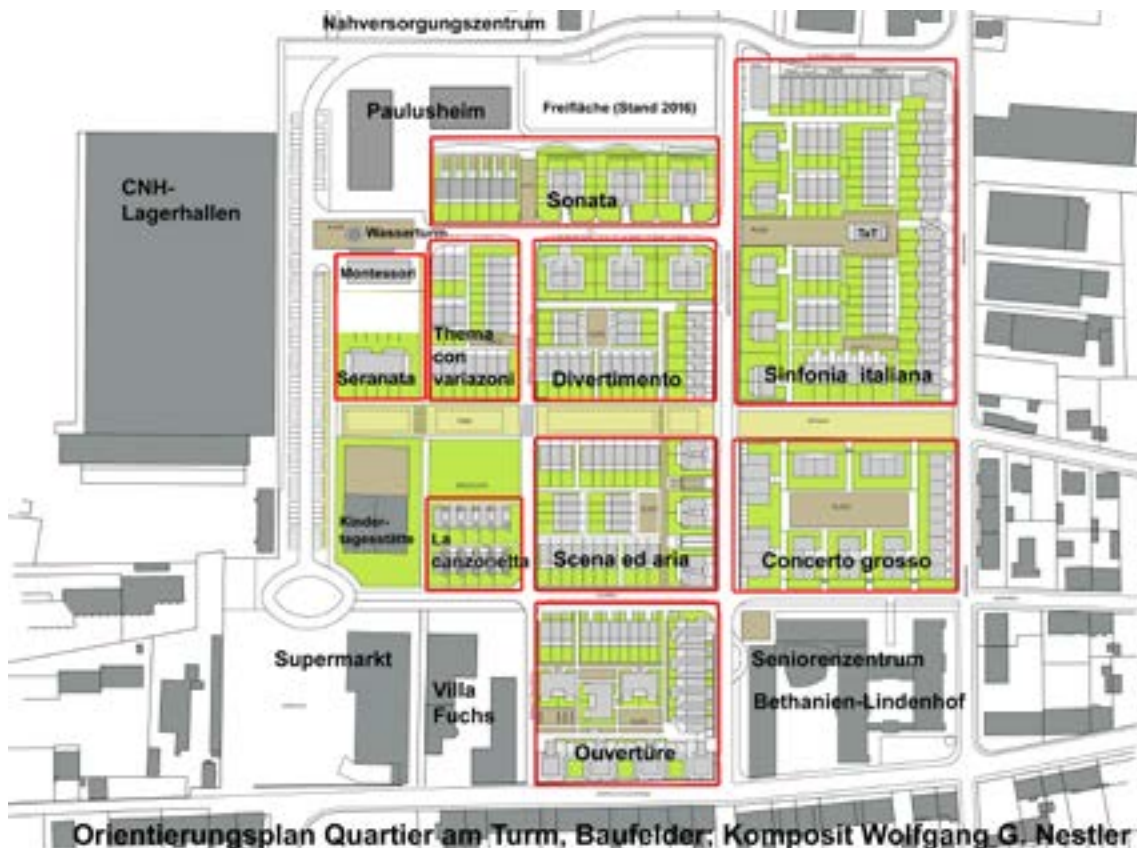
Nahversorgungszentrum

Paulusheim

Freifläche (Stand 2016)

CNH-Lagerhallen

Sonata

Wasserturm

TaT

Montessori

Thema con variazoni

Seranata

Divertimento

Sinfonia italiana

Kindertagesstätte

La canzonetta

Scena ed aria

Concerto grosso

Supermarkt

Villa Fuchs

Seniorenzentrum

Bethanien-Lindenhof

Ouvertüre

Orientierungsplan Quartier am Turm, Baufelder: Komposit Wolfgang G. Nestler